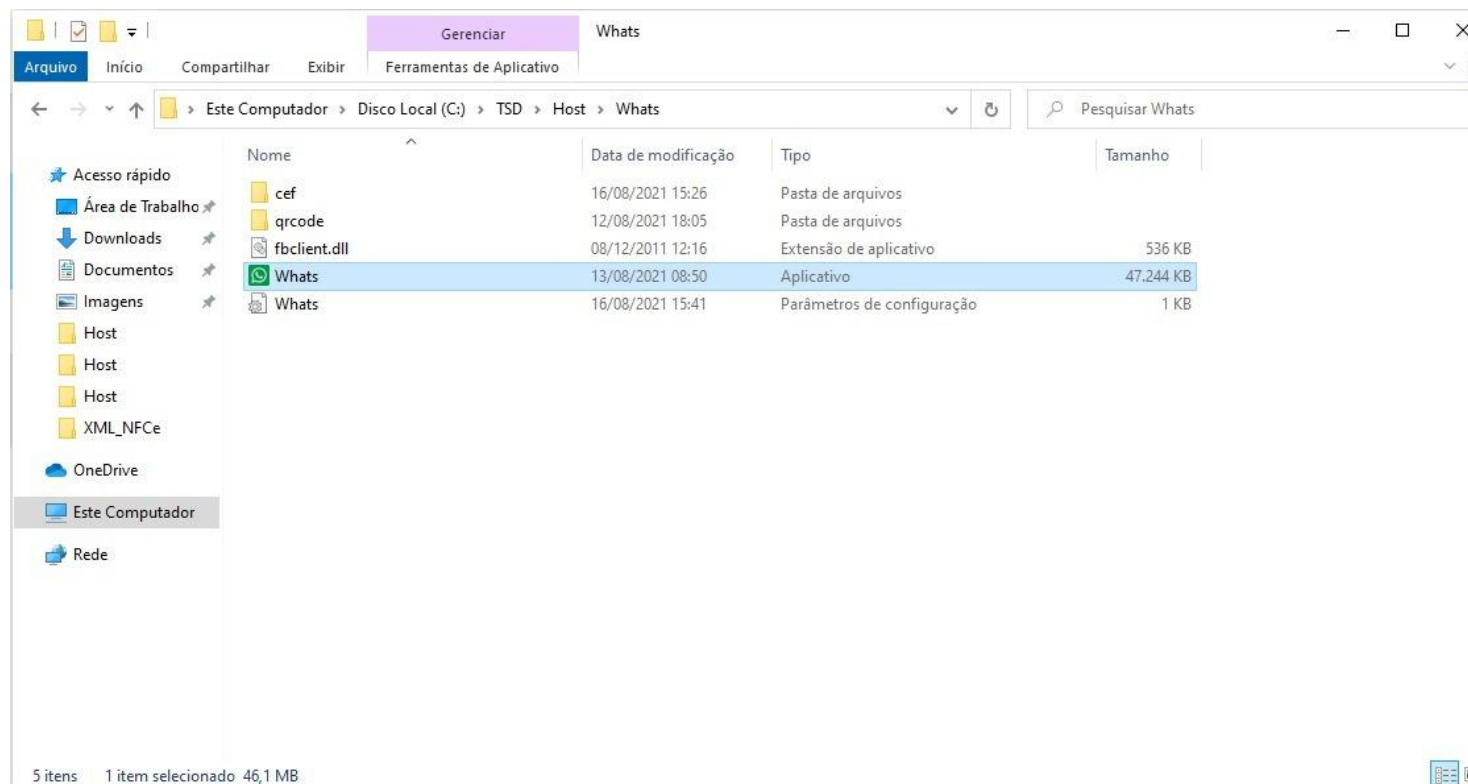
Gerenciar
Whats
Arquivo Início Compartilhar Exibir Ferramentas de Aplicativo

Este Computador › Disco Local (C:) › TSD › Host › Whats
Pesquisar Whats

Acesso rápido
Área de Trabalho
Downloads
Documentos
Imagens
Host
Host
Host
XML_NFCe
OneDrive
Este Computador
Rede

| Nome | Data de modificação | Tipo | Tamanho |
|---|---|---|---|
| cef | 16/08/2021 15:26 | Pasta de arquivos | |
| qrcode | 12/08/2021 18:05 | Pasta de arquivos | |
| fbclient.dll | 08/12/2011 12:16 | Extensão de aplicativo | 536 KB |
| Whats | 13/08/2021 08:50 | Aplicativo | 47.244 KB |
| Whats | 16/08/2021 15:41 | Parâmetros de configuração | 1 KB |

5 itens 1 item selecionado 46,1 MB